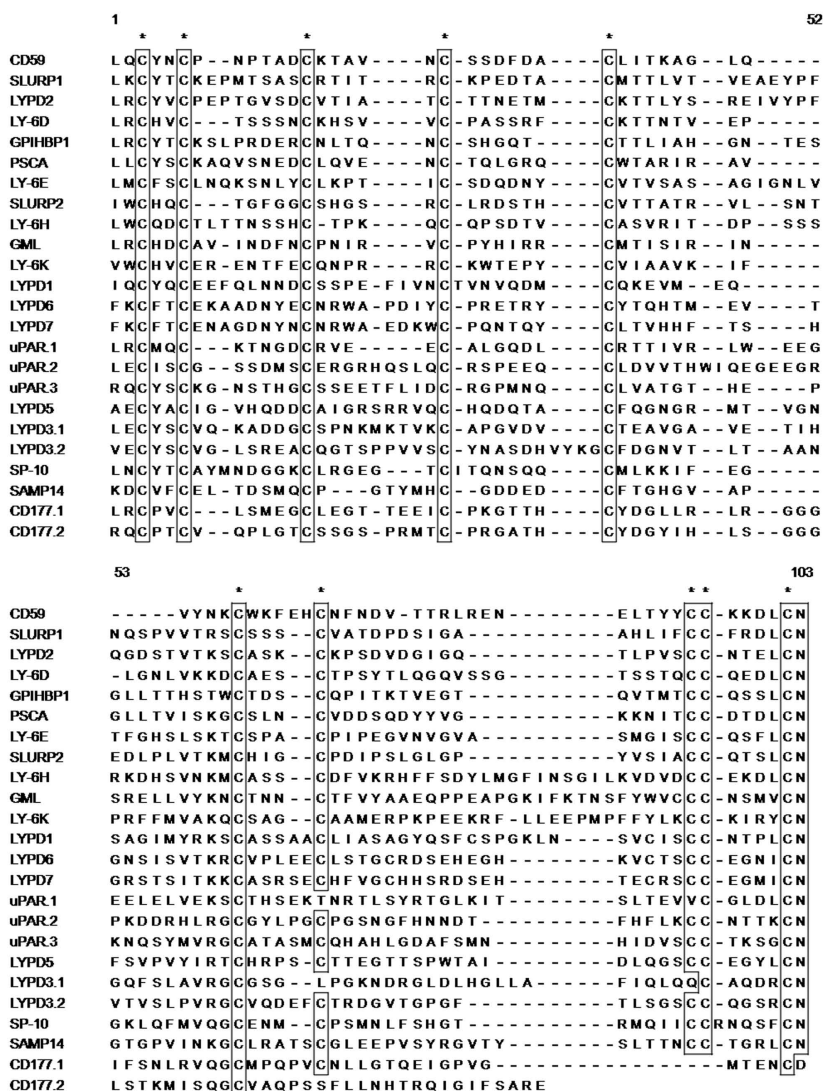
1 52

\* \* \* \* \*

| | |
|---|---|
| CD59 | LQCYNCP--NPTADCKTAV----NC-SSDFDA----CLITKAG--LQ---- |
| SLURP1 | LKCYTCKEPMTSASCRTIT----RC-KPEDTA----CMTTLVT--VEAEYPF |
| LYPD2 | LRCYVCPEPTGVSDCVTIA----TC-TTNETM----CKTTLYS--REIVYPF |
| LY-6D | LRCHVC---TSSSNCKHSV----VC-PASSRF----CKTTNTV--EP----- |
| GPIHBP1 | LTCYTCKSLPRDERCNLTQ----NC-SHGQT-----CTTLIAH--GN--TES |
| PSCA | LLCYSCKAQVSNEDCLQVE----NC-TQLGRQ----CWTARIR--AV----- |
| LY-6E | LMCFSCLNQKSNLYCLKPT----IC-SDQDNY----CVTVSAS--AGIGNLV |
| SLURP2 | IWCHQC---TGFGGCSHGS----RC-LRDSTH----CVTTATR--VL--SNT |
| LY-6H | LWCQDCTLTTNSSHC-TPK----QC-QPSDTV----CASVRIT--DP--SSS |
| GML | LRCHDCAV-INDFNCPNIR----VC-PYHIRR----CMTISIR--IN----- |
| LY-6K | VWCHVCER-ENTFECQNPR----RC-KWTEPY----CVIAAVK--IF----- |
| LYPD1 | IQCYQCEEFQLNNDCSSPE-FIVNCTVNVQDM----CQKEVM--EQ------ |
| LYPD6 | FKCFTCEKAADNYECNRWA-PDIYC-PRETRY----CYTQHTM--EV----T |
| LYPD7 | FKCFTCENAGDNYNCNRWA-EDKWC-PQNTQY----CLTVHHF--TS----H |
| uPAR.1 | LRCMQC---KTNGDCRVE-----EC-ALGQDL----CRTTIVR--LW--EEG |
| uPAR.2 | LECISCG--SSDMSCERGRHQSLQC-RSPEEQ----CLDVVTHWIQEGEEGR |
| uPAR.3 | RQCYSCKG-NSTHGCSSEETFLIDC-RGPMNQ----CLVATGT--HE----P |
| LYPD5 | AECYACIG-VHQDDCAIGRSRRVQC-HQDQTA----CFQGNGR--MT--VGN |
| LYPD3.1 | LECYSCVQ-KADDGCSPNKMKTVKC-APGVDV----CTEAVGA--VE--TIH |
| LYPD3.2 | VECYSCVG-LSREACQGTSPPVVSC-YNASDHVYKGCFDGNVT--LT--AAN |
| SP-10 | LNCYTCAYMNDGGKCLRGEG---TC-ITQNSQQ---CMLKKIF--EG----- |
| SAMP14 | KDCVFCEL-TDSMQCP---GTYMHC-GDDED-----CFTGHGV--AP----- |
| CD177.1 | LRCPVC---LSMEGCLEGT-TEEIC-PKGTTH----CYDGLLR--LR--GGG |
| CD177.2 | RQCPTCV--QPLGTCSSGS-PRMTC-PRGATH----CYDGYIH--LS--GGG |

53 103

\* \* \* \* \*

| | |
|---|---|
| CD59 | -----VYNKCWKFEHCNFNDV-TTRLREN--------ELTYYCC-KKDLCN |
| SLURP1 | NQSPVVTRSCSSS--CVATDPDSIGA-----------AHLIFCC-FRDLCN |
| LYPD2 | QGDSTVTKSCASK--CKPSDVDGIGQ-----------TLPVSCC-NTELCN |
| LY-6D | -LGNLVKKDCAES--CTPSYTLQGQVSSG--------TSSTQCC-QEDLCN |
| GPIHBP1 | GLLTTHSTWCTDS--CQPITKTVEGT-----------QVTMTCC-QSSLCN |
| PSCA | GLLTVISKGCSLN--CVDDSQDYYVG-----------KKNITCC-DTDLCN |
| LY-6E | TFGHSLSKTCSPA--CPIPEGVNVGVA----------SMGISCC-QSFLCN |
| SLURP2 | EDLPLVTKMCHIG--CPDIPSLGLGP-----------YVSIACC-QTSLCN |
| LY-6H | RKDHSVNKMCASS--CDFVKRHFFSDYLMGFINSGILKVDVDCC-EKDLCN |
| GML | SRELLVYKNCTNN--CTFVYAAEQPPEAPGKIFKTNSFYWVCCC-NSMVCN |
| LY-6K | PRFFMVAKQCSAG--CAAMERPKPEEKRF-LLEEPMPFFYLKCC-KIRYCN |
| LYPD1 | SAGIMYRKSCASSAACLIASAGYQSFCSPGKLN----SVCISCC-NTPLCN |
| LYPD6 | GNSISVTKRCVPLEECLSTGCRDSEHEGH--------KVCTSCC-EGNICN |
| LYPD7 | GRSTSITKKCASRSECHFVGCHHSRDSEH--------TECRSCC-EGMICN |
| uPAR.1 | EELELVEKSCTHSEKTNRTLSYRTGLKIT--------SLTEVVC-GLDLCN |
| uPAR.2 | PKDDRHLRGCGYLPGCPGSNGFHNNDT----------FHFLKCC-NTTKCN |
| uPAR.3 | KNQSYMVRGCATASMCQHAHLGDAFSMN---------HIDVSCC-TKSGCN |
| LYPD5 | FSVPVYIRTCHRPS-CTTEGTTSPWTAI---------DLQGSCC-EGYLCN |
| LYPD3.1 | GQFSLAVRGCGSG--LPGKNDRGLDLHGLLA------FIQLQQC-AQDRCN |
| LYPD3.2 | VTVSLPVRGCVQDEFCTRDGVTGPGF-----------TLSGSCC-QGSRCN |
| SP-10 | GKLQFMVQGCENM--CPSMNLFSHGT-----------RMQIICCRNQSFCN |
| SAMP14 | GTGPVINKGCLRATSCGLEEPVSYRGVTY--------SLTTNCC-TGRLCN |
| CD177.1 | IFSNLRVQGCMPQPVCNLLGTQEIGPVG----------------MTENCD |
| CD177.2 | LSTKMISQGCVAQPSSFLLNHTRQIGIFSARE |